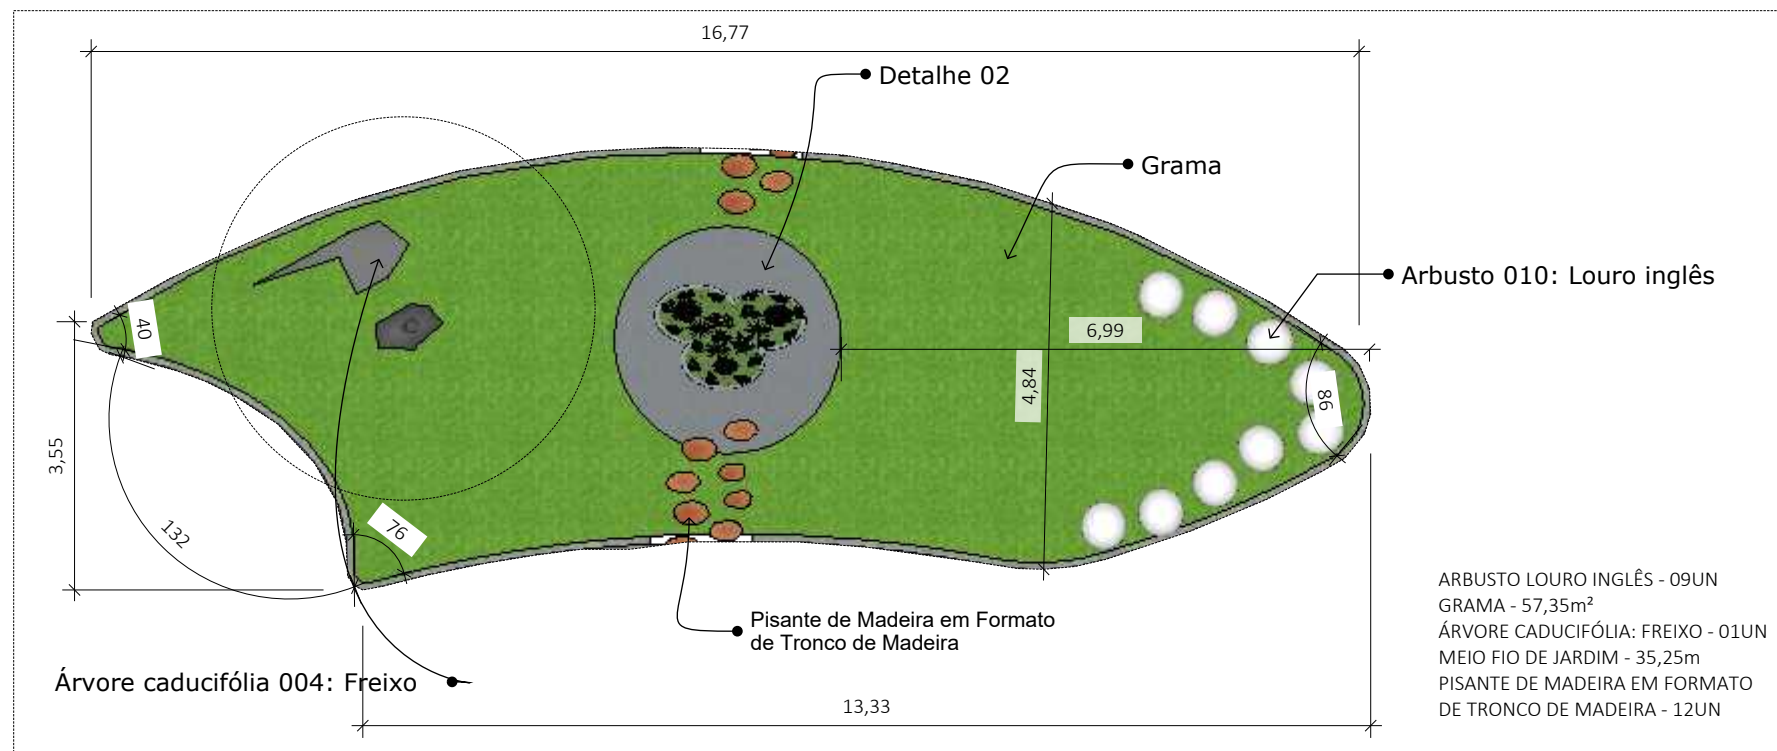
16,77

Detalhe 02

Grama

Arbusto 010: Louro inglês

6,99

40

4,84

86

3,55

132

76

Pisante de Madeira em Formato de Tronco de Madeira

Árvore caducifólia 004: Freixo

13,33

ARBUSTO LOURO INGLÊS - 09UN
GRAMA - 57,35m²
ÁRVORE CADUCIFÓLIA: FREIXO - 01UN
MEIO FIO DE JARDIM - 35,25m
PISANTE DE MADEIRA EM FORMATO DE TRONCO DE MADEIRA - 12UN